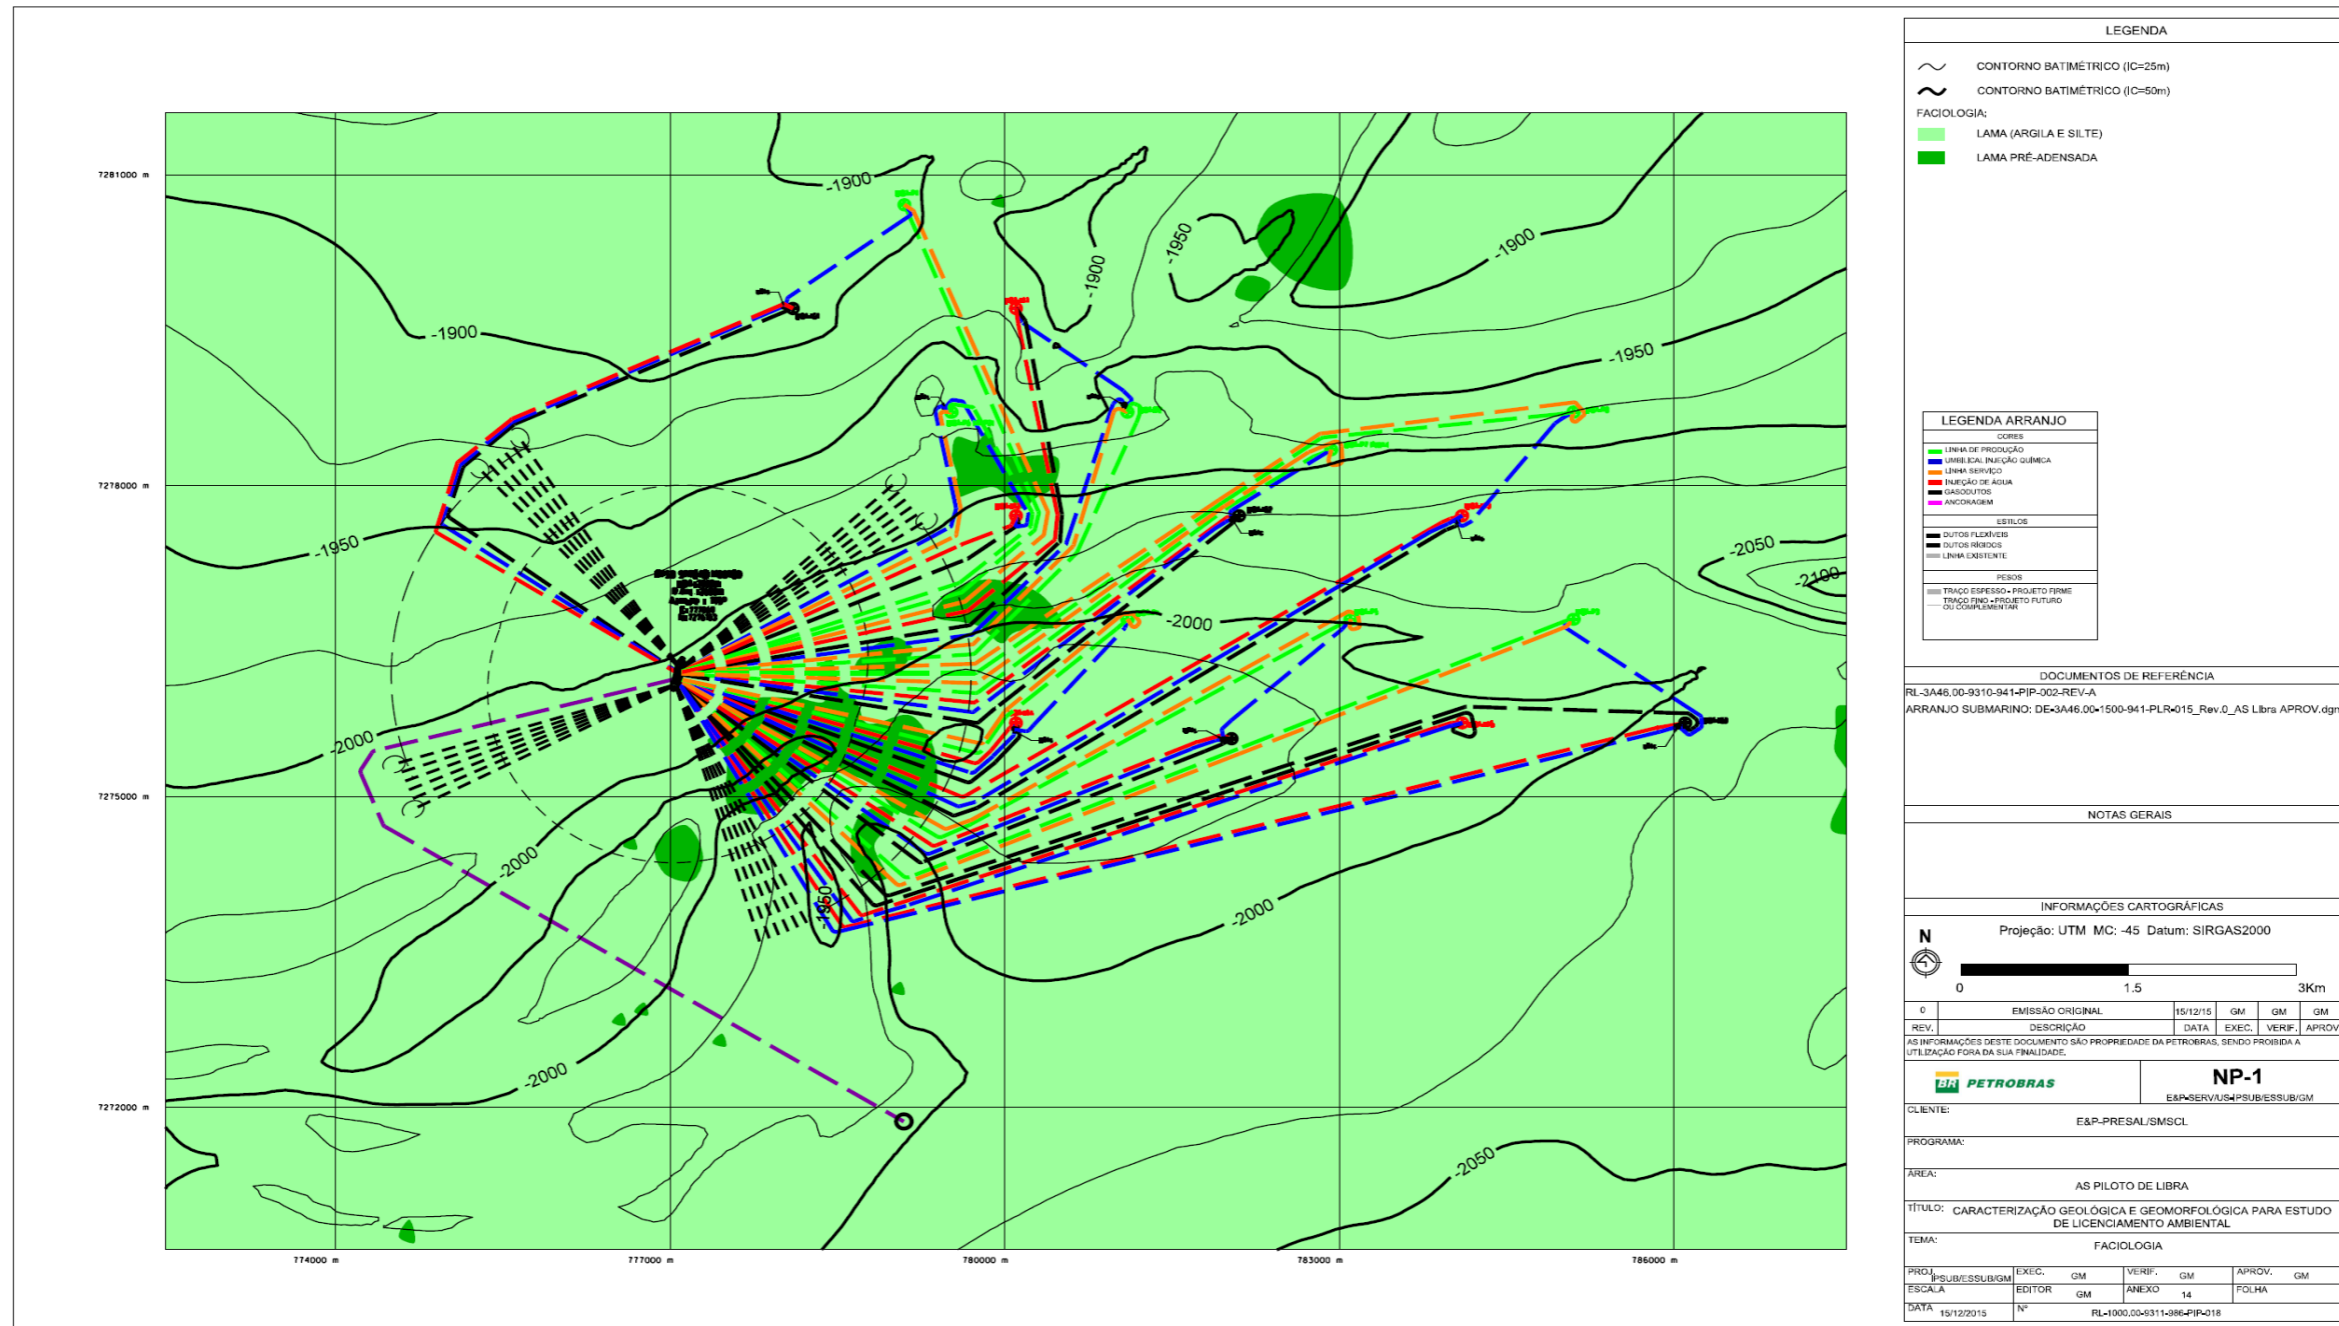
7281000 m
7278000 m
7275000 m
7272000 m

-1900
-1900
-1900
-1950
-1900
-1950
-1950
-2050
-2100
-2000
-2000
-2000
-1950
-2000
-2000
-2050

774000 m
777000 m
780000 m
783000 m
786000 m

LEGENDA
CONTORNO BATIMÉTRICO (IC=25m)
CONTORNO BATIMÉTRICO (IC=50m)
FACIOLOGIA:
LAMA (ARGILA E SILTE)
LAMA PRÉ-ADENSADA

LEGENDA ARRANJO
CORES
LINHA DE PRODUÇÃO
UMBILICAL INJEÇÃO QUÍMICA
LINHA SERVIÇO
INJEÇÃO DE ÁGUA
GASODUTOS
ANCORAGEM
ESTILOS
DUTOS FLEXÍVEIS
DUTOS RÍGIDOS
LINHA EXISTENTE
PESOS
TRAÇO ESPESSO - PROJETO FIRME
TRAÇO FINO - PROJETO FUTURO OU COMPLEMENTAR

DOCUMENTOS DE REFERÊNCIA
RL-3A46.00-9310-941-PIP-002-REV-A
ARRANJO SUBMARINO: DE-3A46.00-1500-941-PLR-015_Rev.0_AS Libra APROV.dgn

NOTAS GERAIS

INFORMAÇÕES CARTOGRÁFICAS
N
Projeção: UTM MC: -45 Datum: SIRGAS2000
0 1.5 3Km

| 0 | EMISSÃO ORIGINAL | 15/12/15 | GM | GM | GM |
|---|---|---|---|---|---|
| REV. | DESCRIÇÃO | DATA | EXEC. | VERIF. | APROV |

AS INFORMAÇÕES DESTE DOCUMENTO SÃO PROPRIEDADE DA PETROBRAS, SENDO PROIBIDA A UTILIZAÇÃO FORA DA SUA FINALIDADE.

BR PETROBRAS
NP-1
E&P-SERV/US-IPSUB/ESSUB/GM
CLIENTE:
E&P-PRESAL/SMSCL
PROGRAMA:
ÁREA:
AS PILOTO DE LIBRA
TÍTULO: CARACTERIZAÇÃO GEOLÓGICA E GEOMORFOLÓGICA PARA ESTUDO DE LICENCIAMENTO AMBIENTAL
TEMA:
FACIOLOGIA
PROJ. IPSUB/ESSUB/GM EXEC. GM VERIF. GM APROV. GM
ESCALA EDITOR GM ANEXO 14 FOLHA
DATA 15/12/2015 Nº RL-1000.00-9311-986-PIP-018